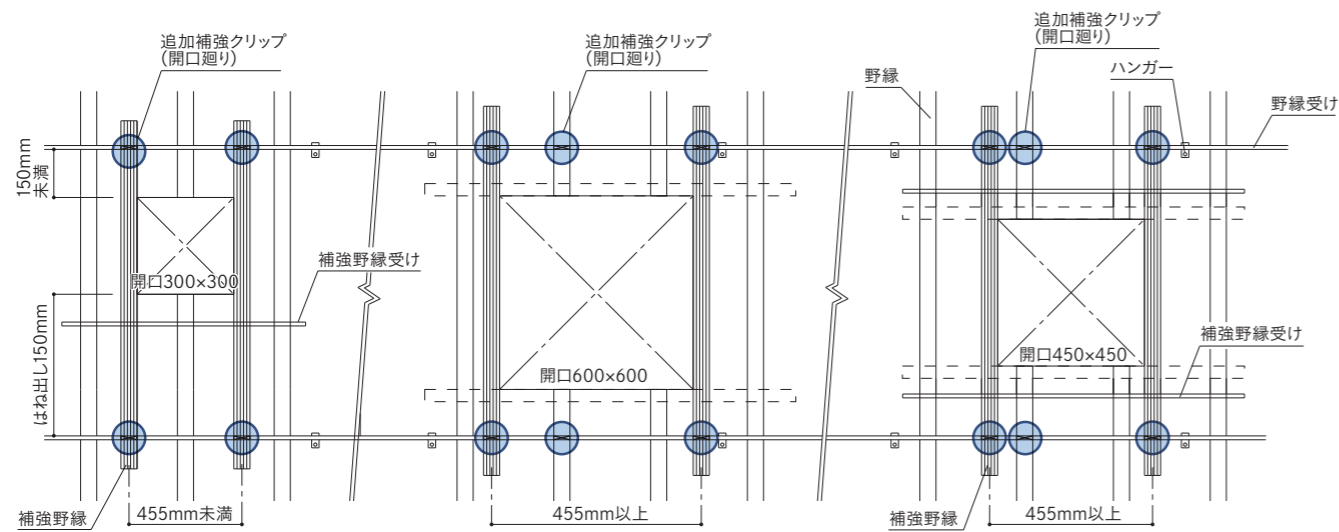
追加補強クリップ
(開口廻り)

150mm
未満

開口300×300

補強野縁受け

はね出し150mm

補強野縁

455mm未満

追加補強クリップ
(開口廻り)

開口600×600

455mm以上

野縁

追加補強クリップ
(開口廻り)

ハンガー

野縁受け

開口450×450

補強野縁受け

補強野縁

455mm以上